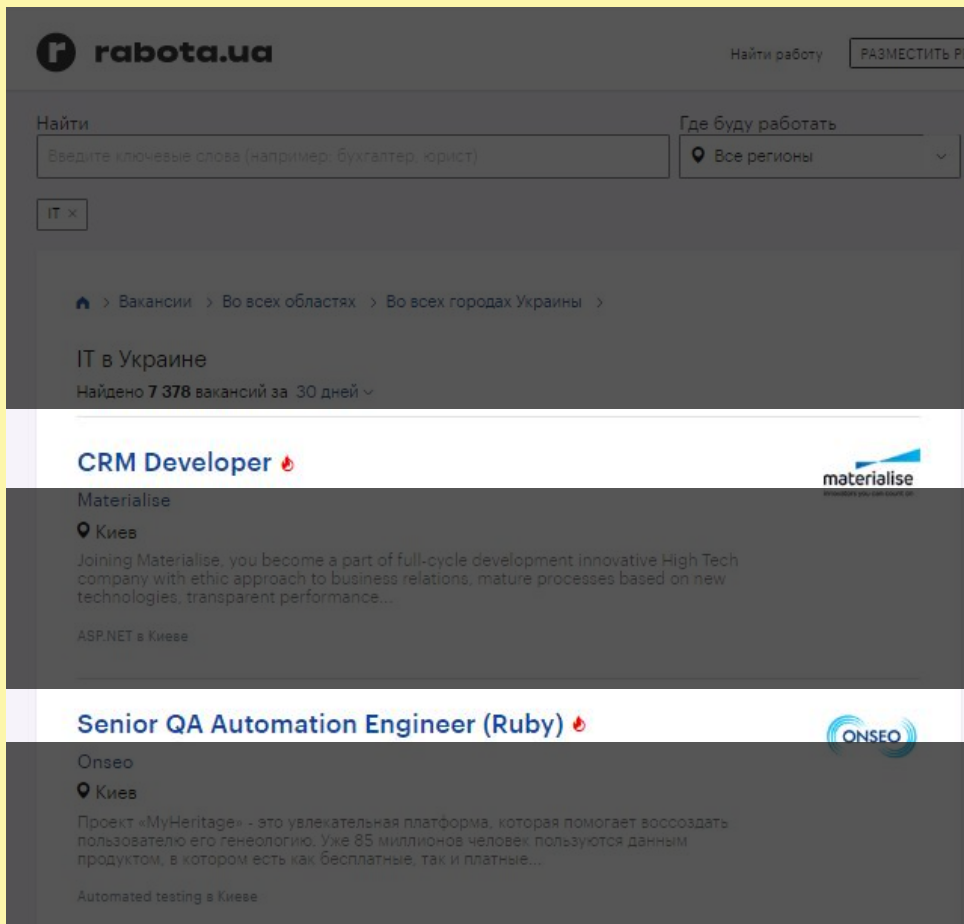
rabota.ua

Найти работу РАЗМЕСТИТЬ Р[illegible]

Найти
Введите ключевые слова (например: бухгалтер, юрист)

Где буду работать
Все регионы

IT ×

Вакансии > Во всех областях > Во всех городах Украины >

IT в Украине
Найдено 7 378 вакансий за 30 дней

CRM Developer
materialise
innovators you can count on
Materialise
Киев
Joining Materialise, you become a part of full-cycle development innovative High Tech company with ethic approach to business relations, mature processes based on new technologies, transparent performance...
ASP.NET в Киеве

Senior QA Automation Engineer (Ruby)
ONSEO
Onseo
Киев
Проект «MyHeritage» - это увлекательная платформа, которая помогает воссоздать пользователю его генеологию. Уже 85 миллионов человек пользуются данным продуктом, в котором есть как бесплатные, так и платные...
Automated testing в Киеве